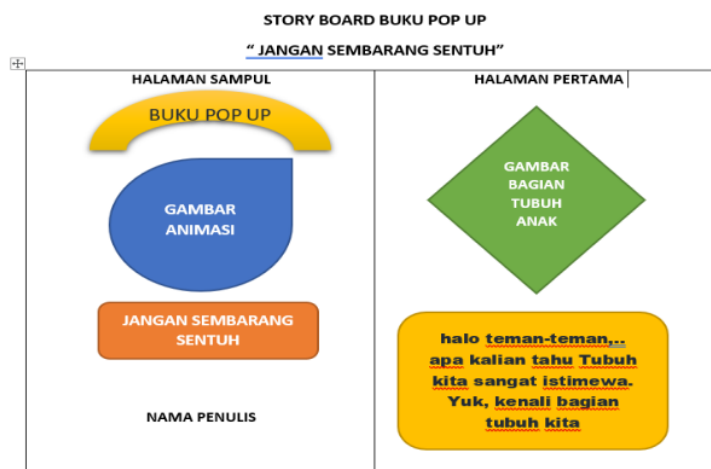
STORY BOARD BUKU POP UP

“ JANGAN SEMBARANG SENTUH”

| HALAMAN SAMPUL | HALAMAN PERTAMA |
|---|---|
| BUKU POP UP<br>GAMBAR ANIMASI<br>JANGAN SEMBARANG SENTUH<br>NAMA PENULIS | GAMBAR BAGIAN TUBUH ANAK<br>halo teman-teman,.. apa kalian tahu Tubuh kita sangat istimewa. Yuk, kenali bagian tubuh kita |